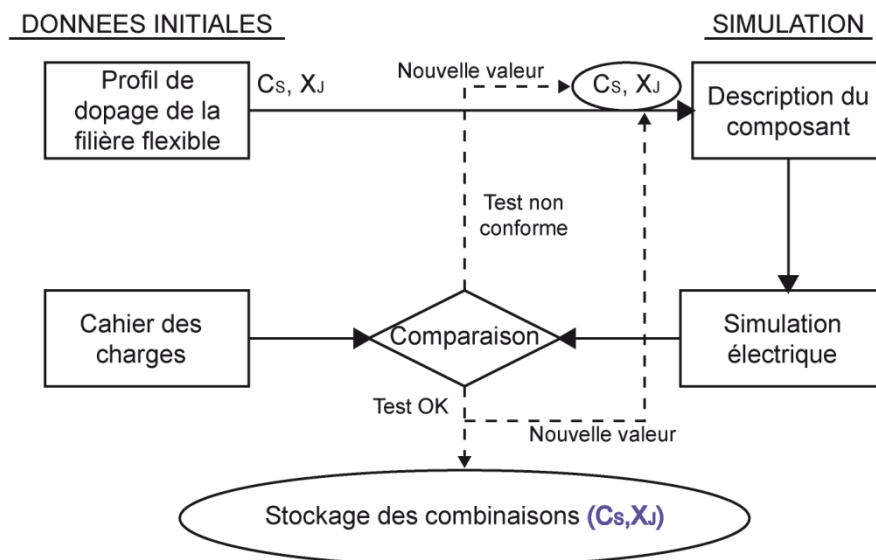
DONNEES INITIALES

SIMULATION

Profil de dopage de la filière flexible

$C_S$, $X_J$

Nouvelle valeur

$C_S$, $X_J$

Description du composant

Test non conforme

Cahier des charges

Comparaison

Simulation électrique

Test OK

Nouvelle valeur

Stockage des combinaisons ($C_S$,$X_J$)